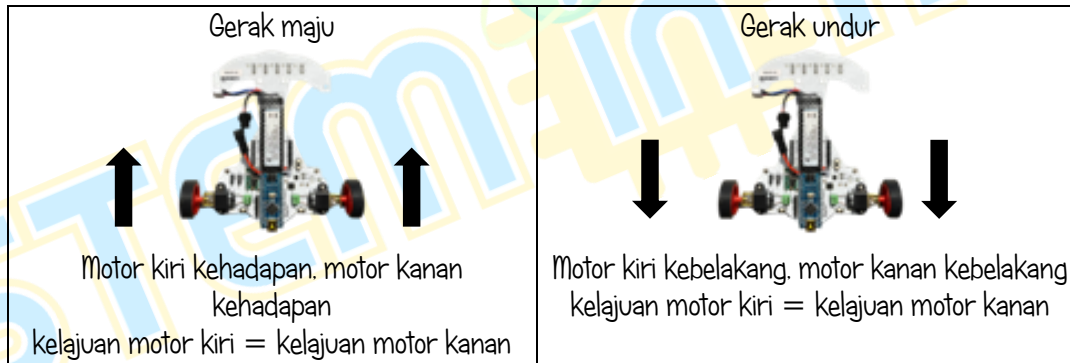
| Gerak maju | Gerak undur |
|---|---|
| Motor kiri kehadapan, motor kanan kehadapan<br>kelajuan motor kiri = kelajuan motor kanan | Motor kiri kebelakang, motor kanan kebelakang<br>kelajuan motor kiri = kelajuan motor kanan |